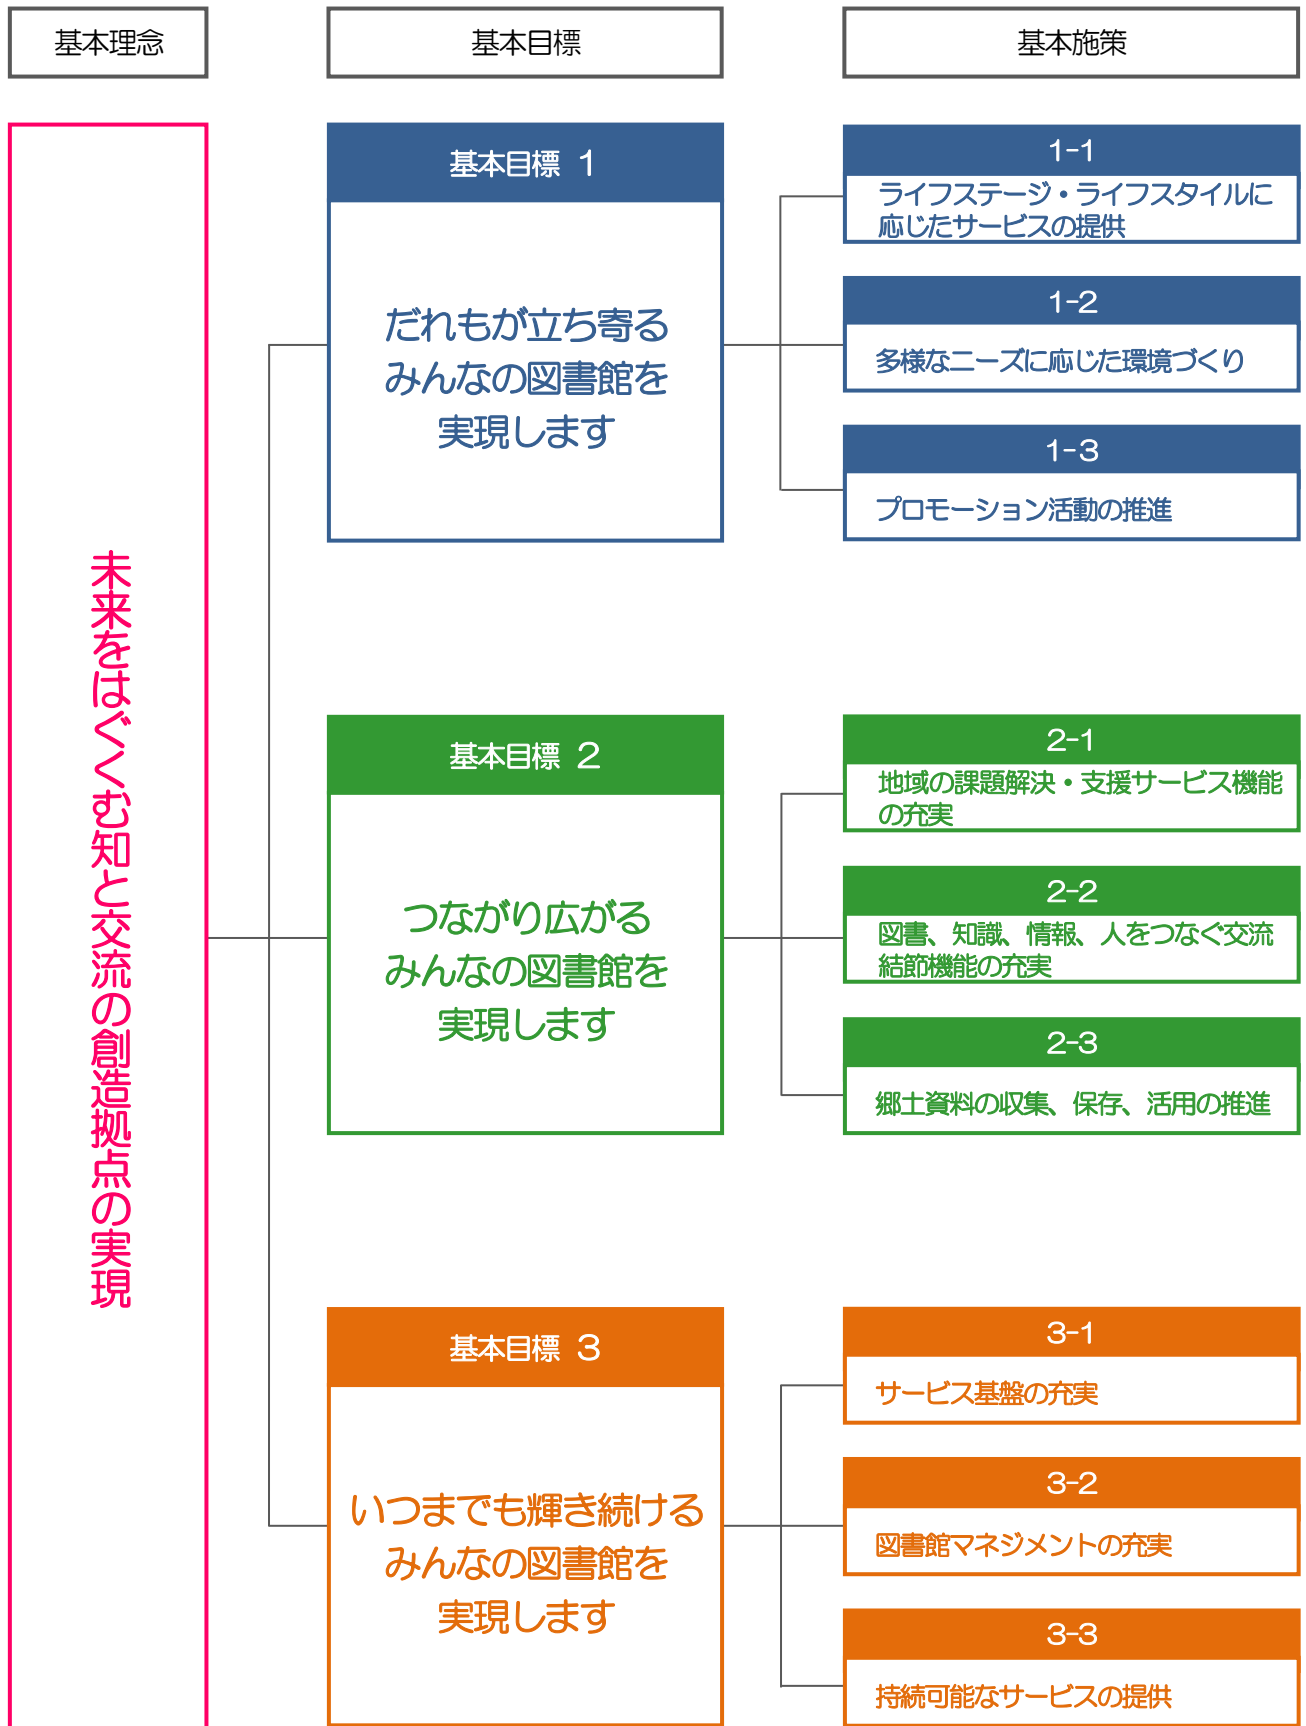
基本理念

基本目標

基本施策

未来をはぐくむ知と交流の創造拠点の実現

基本目標 1

だれもが立ち寄る
みんなの図書館を
実現します

1-1
ライフステージ・ライフスタイルに応じたサービスの提供

1-2
多様なニーズに応じた環境づくり

1-3
プロモーション活動の推進

基本目標 2

つながり広がる
みんなの図書館を
実現します

2-1
地域の課題解決・支援サービス機能の充実

2-2
図書、知識、情報、人をつなぐ交流結節機能の充実

2-3
郷土資料の収集、保存、活用の推進

基本目標 3

いつまでも輝き続ける
みんなの図書館を
実現します

3-1
サービス基盤の充実

3-2
図書館マネジメントの充実

3-3
持続可能なサービスの提供